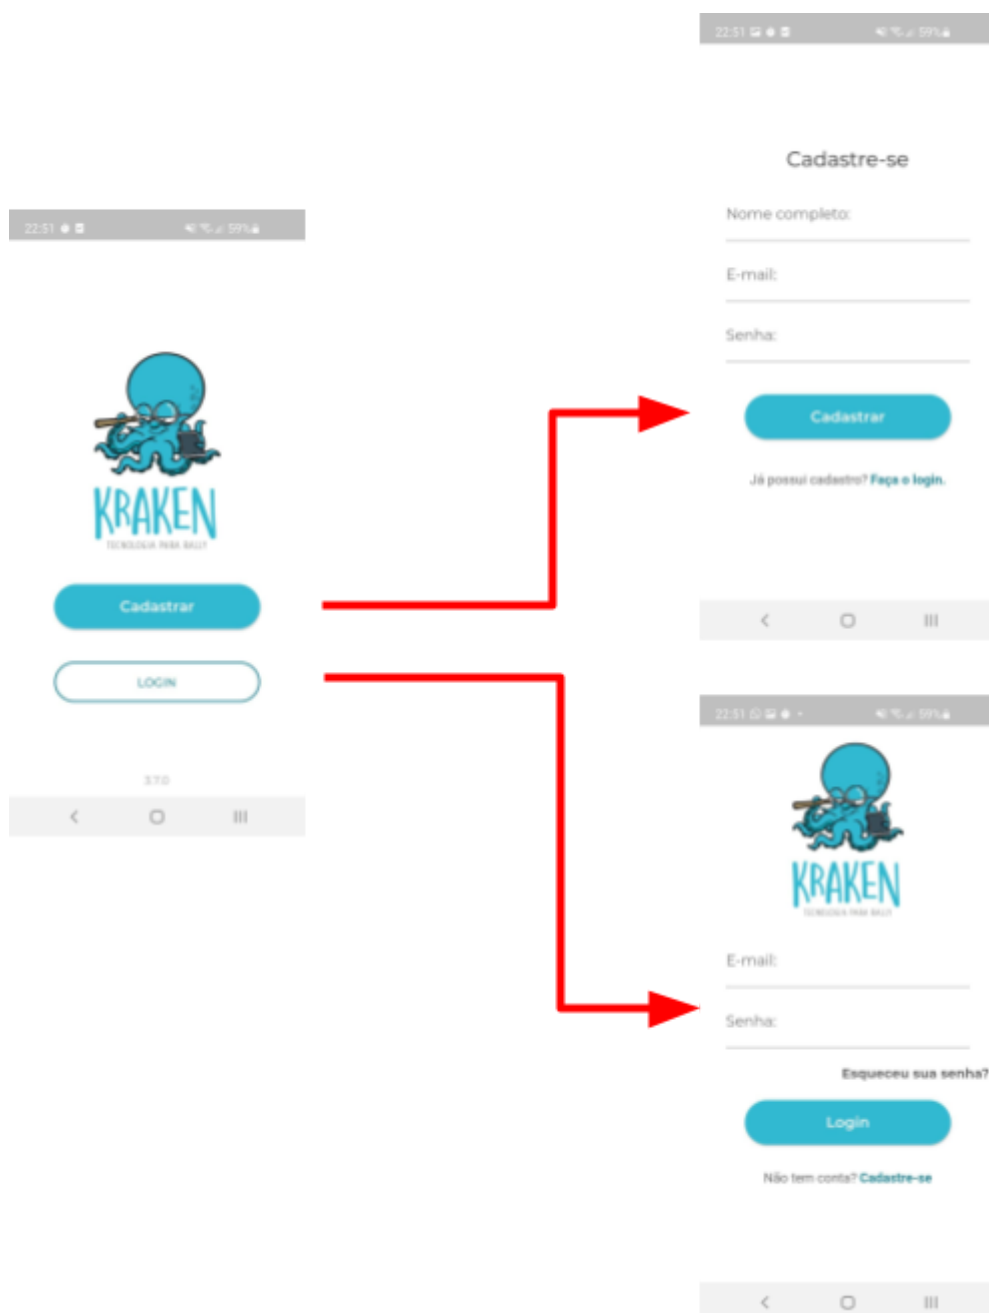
22:51 59%

KRAKEN
TECNOLOGIA PARA RALLY

Cadastrar

LOGIN

3.7.0

22:51 59%

Cadastre-se

Nome completo:

E-mail:

Senha:

Cadastrar

Já possui cadastro? Faça o login.

22:51 59%

KRAKEN
TECNOLOGIA PARA RALLY

E-mail:

Senha:

Esqueceu sua senha?

Login

Não tem conta? Cadastre-se